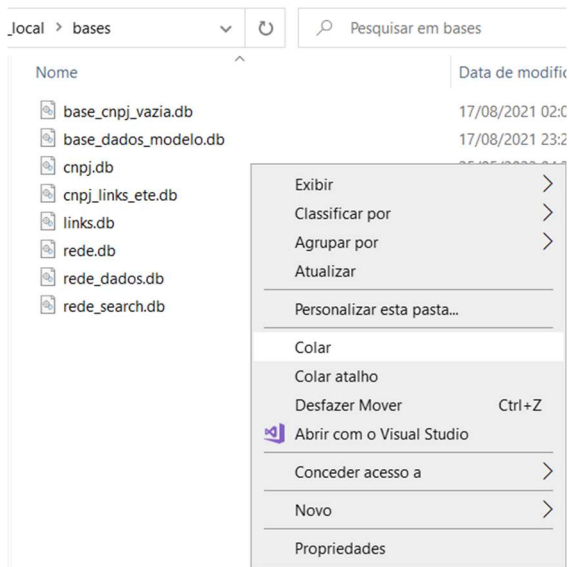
_local > bases

Pesquisar em bases

Nome

Data de modific

base_cnpj_vazia.db 17/08/2021 02:0

base_dados_modelo.db 17/08/2021 23:2

cnpj.db

cnpj_links_ete.db

links.db

rede.db

rede_dados.db

rede_search.db

Exibir

Classificar por

Agrupar por

Atualizar

Personalizar esta pasta...

Colar

Colar atalho

Desfazer Mover Ctrl+Z

Abrir com o Visual Studio

Conceder acesso a

Novo

Propriedades